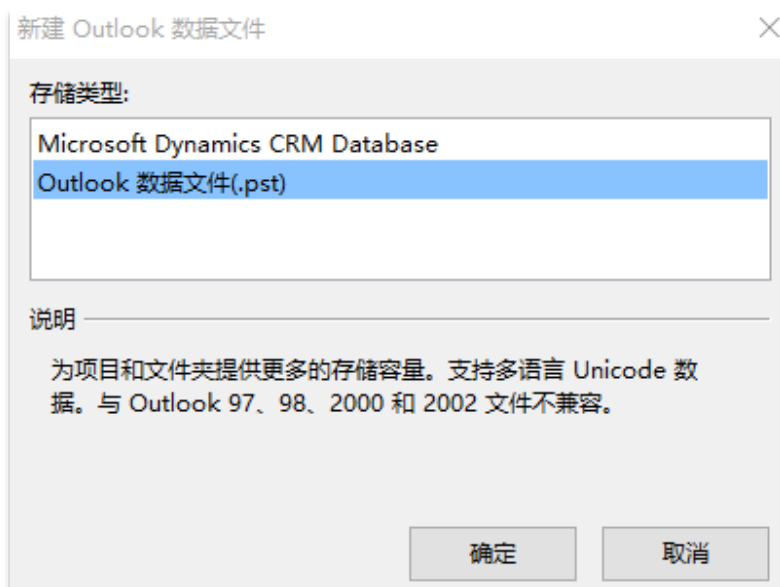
新建 Outlook 数据文件

存储类型:

Microsoft Dynamics CRM Database
Outlook 数据文件(.pst)

说明

为项目和文件夹提供更多的存储容量。支持多语言 Unicode 数据。与 Outlook 97、98、2000 和 2002 文件不兼容。

确定 取消